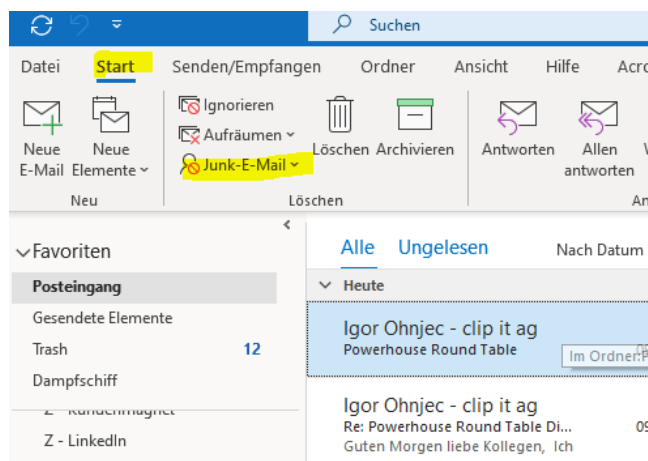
Suchen

Datei Start Senden/Empfangen Ordner Ansicht Hilfe Acro

Neue E-Mail
Neue Elemente

Neu

Ignorieren
Aufräumen
Junk-E-Mail

Löschen
Archivieren

Löschen

Antworten
Allen antworten

Favoriten
Posteingang
Gesendete Elemente
Trash 12
Dampfschiff
Z - Kundenmagnet
Z - LinkedIn

Alle Ungelesen Nach Datum

Heute

Igor Ohnjec - clip it ag
Powerhouse Round Table
Im Ordner: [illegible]

Igor Ohnjec - clip it ag
Re: Powerhouse Round Table Di... 09
Guten Morgen liebe Kollegen, Ich